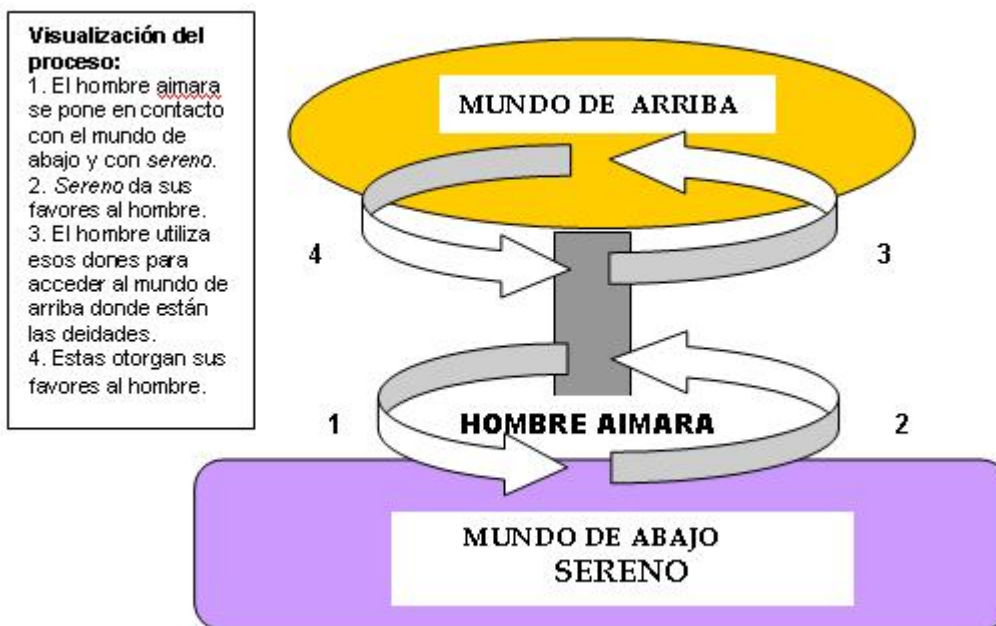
**Visualización del proceso:**
1. El hombre aimara se pone en contacto con el mundo de abajo y con *sereno*.
2. *Sereno* da sus favores al hombre.
3. El hombre utiliza esos dones para acceder al mundo de arriba donde están las deidades.
4. Estas otorgan sus favores al hombre.

MUNDO DE ARRIBA

4

3

1

HOMBRE AIMARA

2

MUNDO DE ABAJO
SERENO